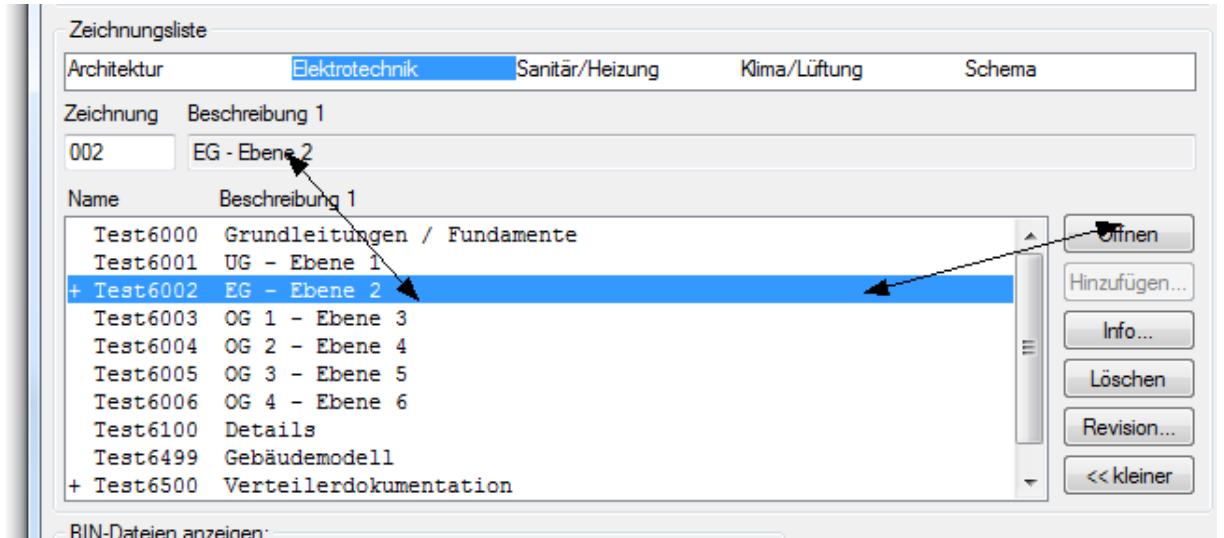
Zeichnungsliste

| Architektur | Elektrotechnik | Sanitär/Heizung | Klima/Lüftung | Schema |
|---|---|---|---|---|

Zeichnung Beschreibung 1

002 EG - Ebene 2

| Name | Beschreibung 1 |
|---|---|
| Test6000 | Grundleitungen / Fundamente |
| Test6001 | UG - Ebene 1 |
| + Test6002 | EG - Ebene 2 |
| Test6003 | OG 1 - Ebene 3 |
| Test6004 | OG 2 - Ebene 4 |
| Test6005 | OG 3 - Ebene 5 |
| Test6006 | OG 4 - Ebene 6 |
| Test6100 | Details |
| Test6499 | Gebäudemodell |
| + Test6500 | Verteilerdokumentation |

Öffnen
Hinzufügen...
Info...
Löschen
Revision...
<< kleiner

BIN-Dateien anzeigen: